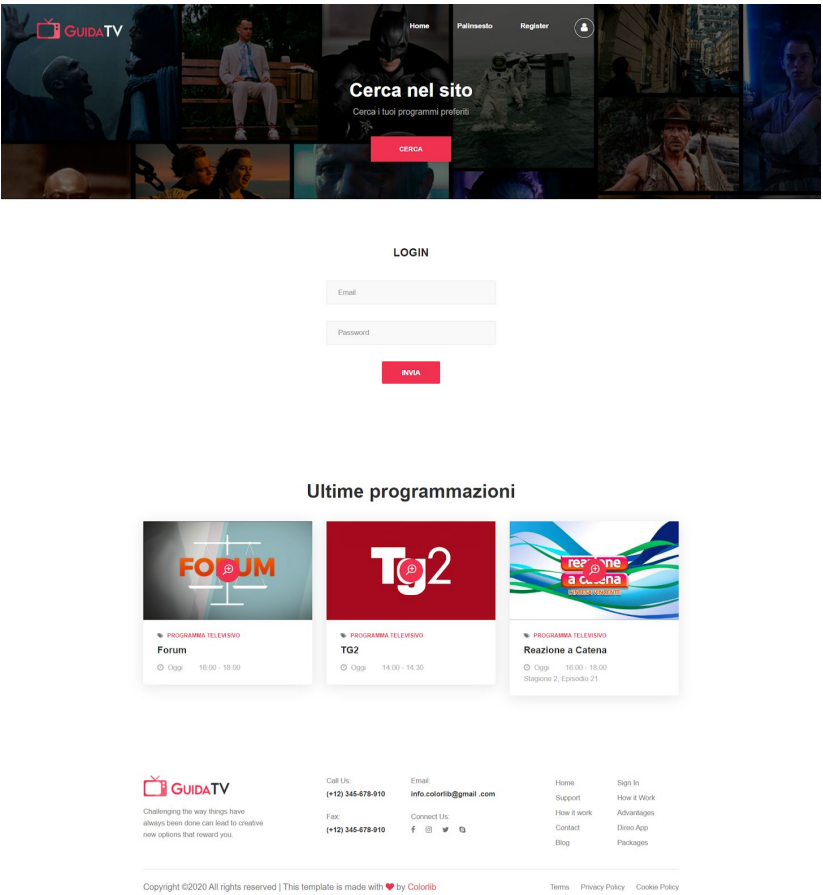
GuidaTV

Home Palinsesto Register

Cerca nel sito

Cerca i tuoi programmi preferiti

CERCA

LOGIN

Email

Password

INVIA

Ultime programmazioni

FORUM

PROGRAMMA TELEVISIVO

Forum

Oggi 16:00 - 18:00

TG2

PROGRAMMA TELEVISIVO

TG2

Oggi 14:00 - 14:30

reazione a catena

PROGRAMMA TELEVISIVO

Reazione a Catena

Oggi 16:00 - 18:00

Stagione 2, Episodio 21

GuidaTV

Challenging the way things have always been done can lead to creative new options that reward you.

Call Us:

(+12) 345-678-910

Fax:

(+12) 345-678-910

Email:

info.colorlib@gmail .com

Connect Us:

Home
Support
How it work
Contact
Blog

Sign In
How it Work
Advantages
Direo App
Packages

Copyright ©2020 All rights reserved | This template is made with ♥ by Colorlib

Terms Privacy Policy Cookie Policy